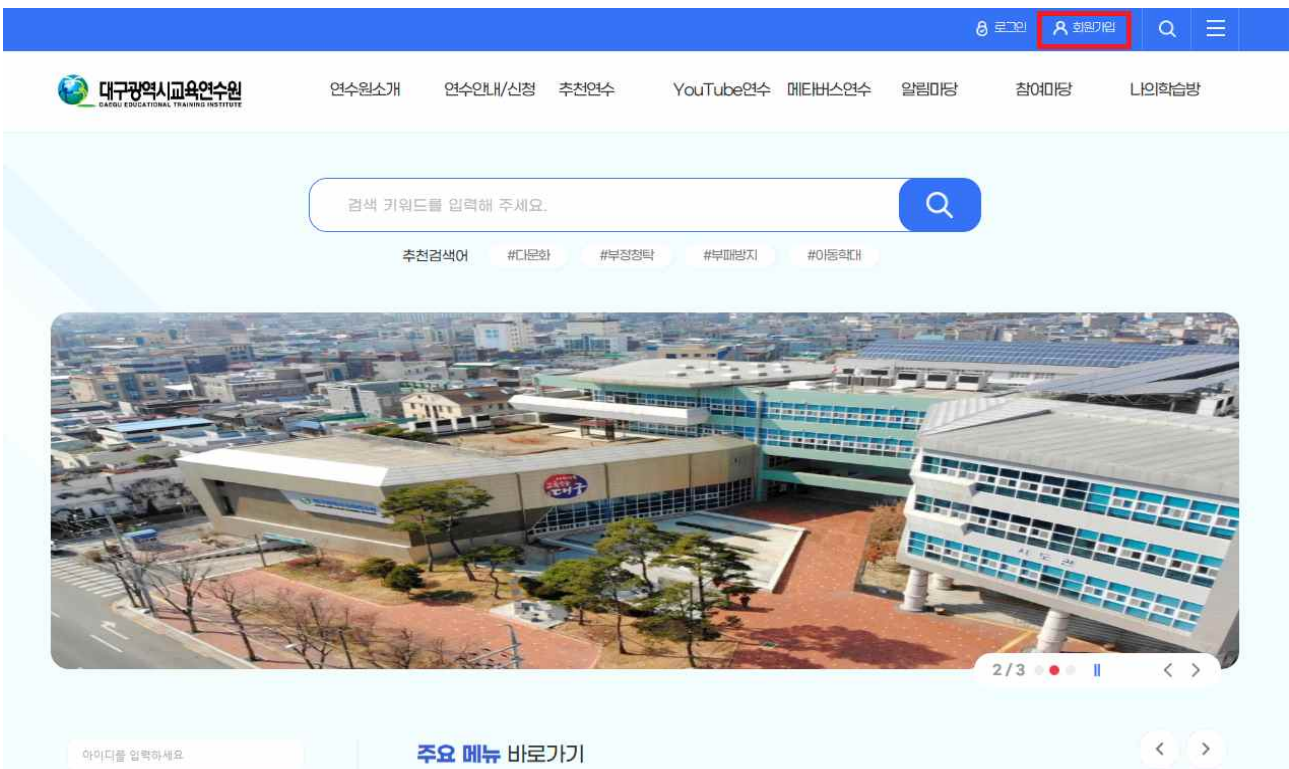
로그인 회원가입

대구광역시교육연수원
DAEGU EDUCATIONAL TRAINING INSTITUTE

연수원소개 연수안내/신청 추천연수 YouTube연수 메타버스연수 알림마당 참여마당 나의학습방

검색 키워드를 입력해 주세요.

추천검색어 #다문화 #부정청탁 #부패방지 #아동학대

2/3

아이디를 입력하세요

주요 메뉴 바로가기